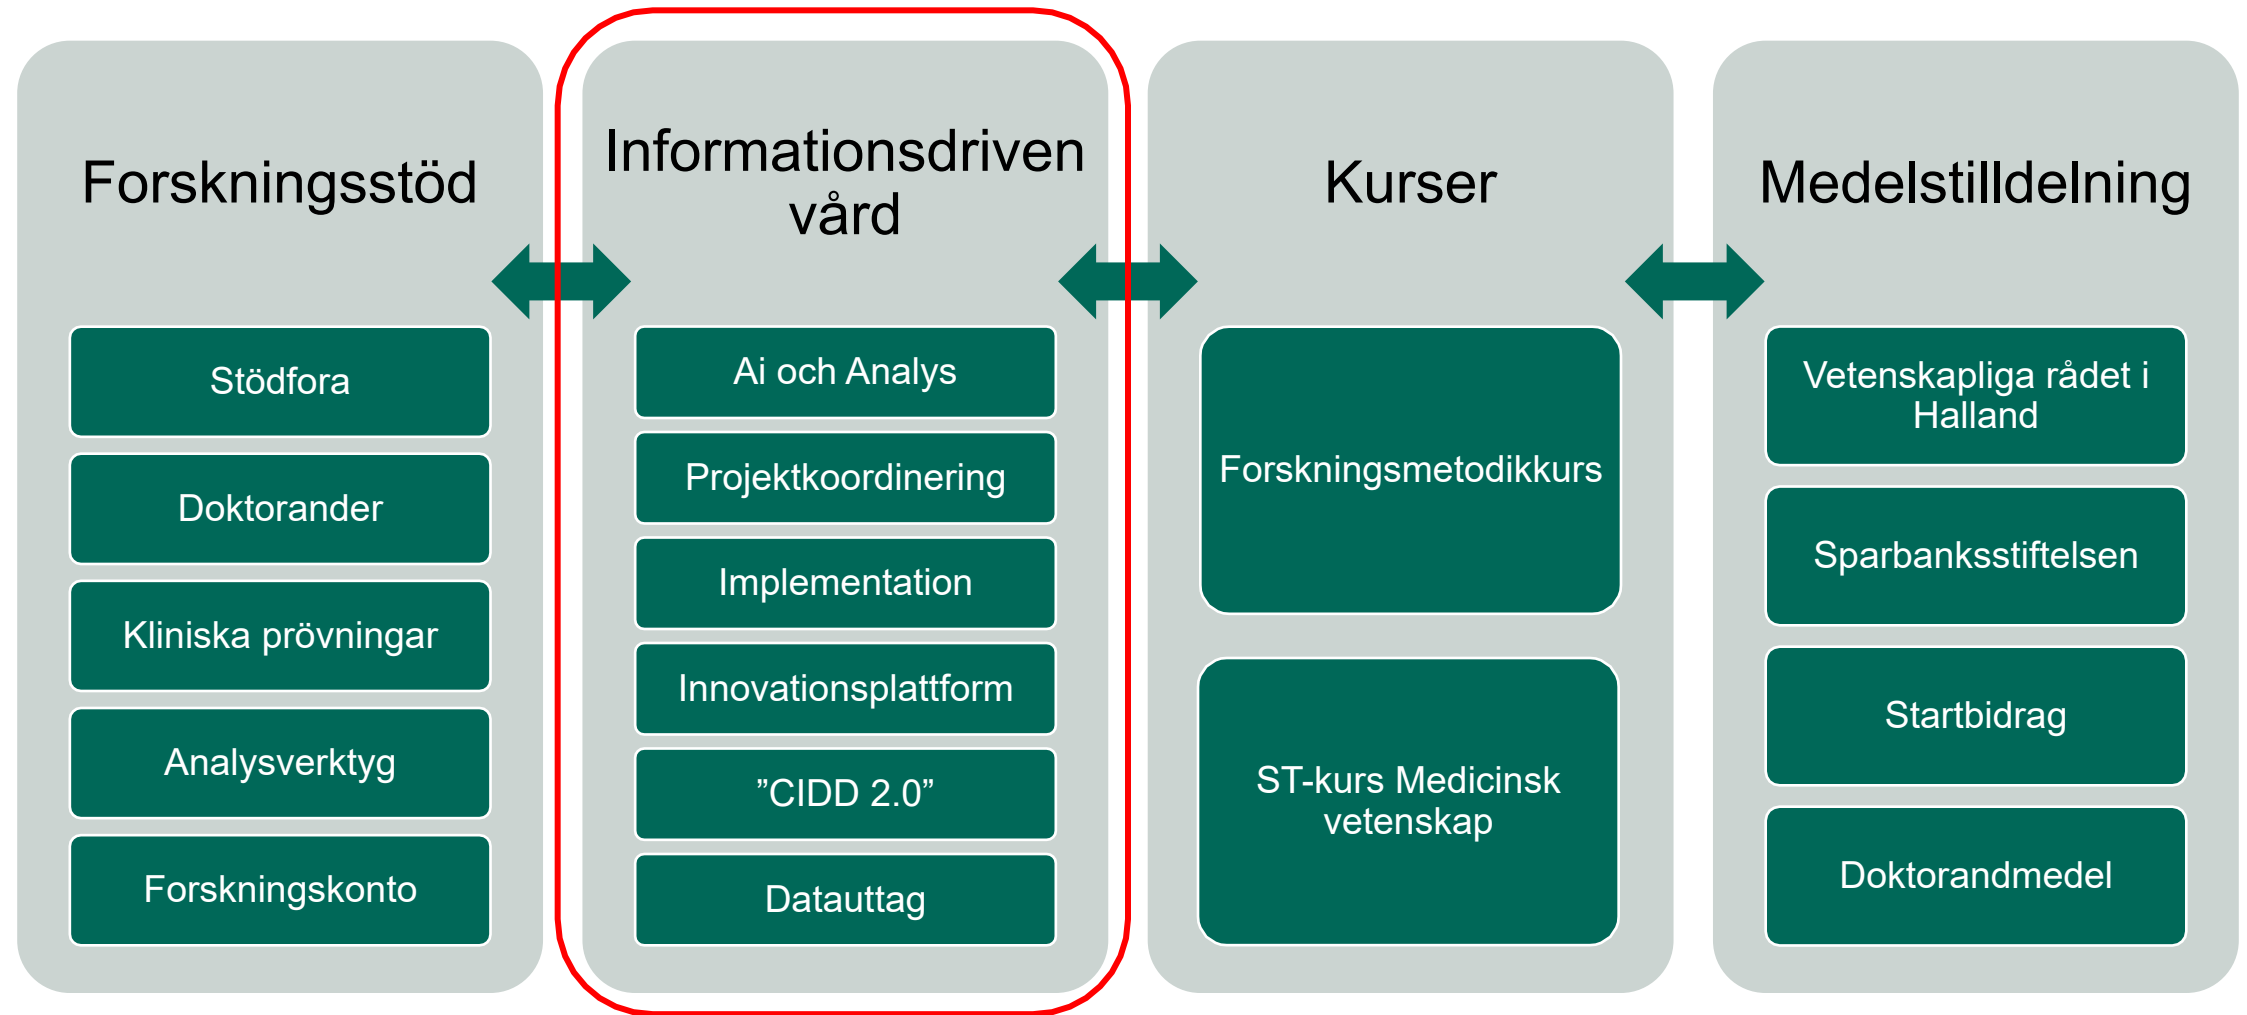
Forskningsstöd

Stödfora

Doktorander

Kliniska prövningar

Analysverktyg

Forskningskonto

Informationsdriven vård

Ai och Analys

Projektkoordinering

Implementation

Innovationsplattform

”CIDD 2.0”

Datauttag

Kurser

Forskningsmetodikkurs

ST-kurs Medicinsk vetenskap

Medelstilldelning

Vetenskapliga rådet i Halland

Sparbanksstiftelsen

Startbidrag

Doktorandmedel